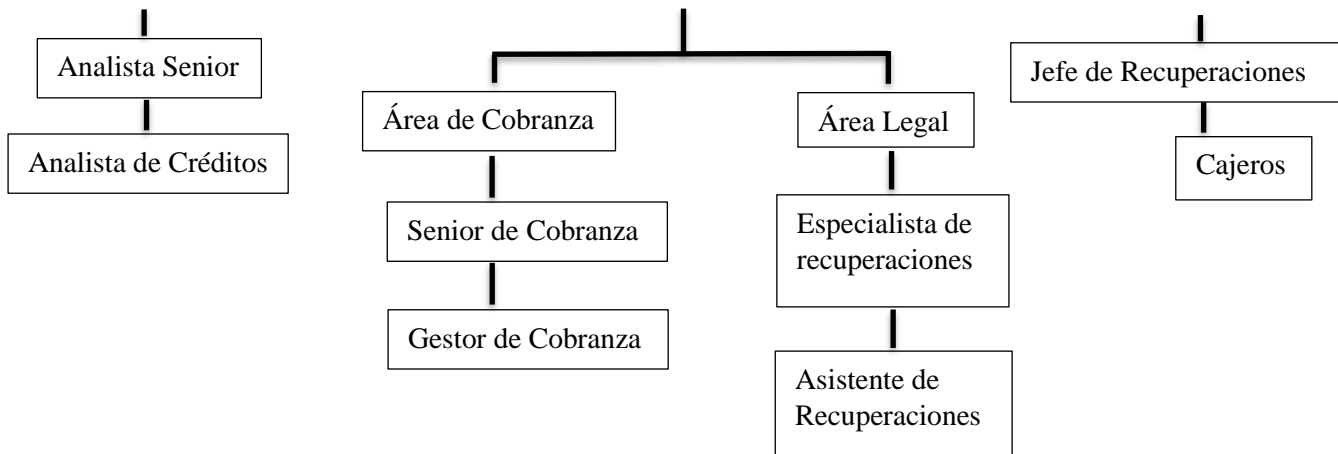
Analista Senior

Analista de Créditos

Área de Cobranza

Senior de Cobranza

Gestor de Cobranza

Área Legal

Especialista de recuperaciones

Asistente de Recuperaciones

Jefe de Recuperaciones

Cajeros